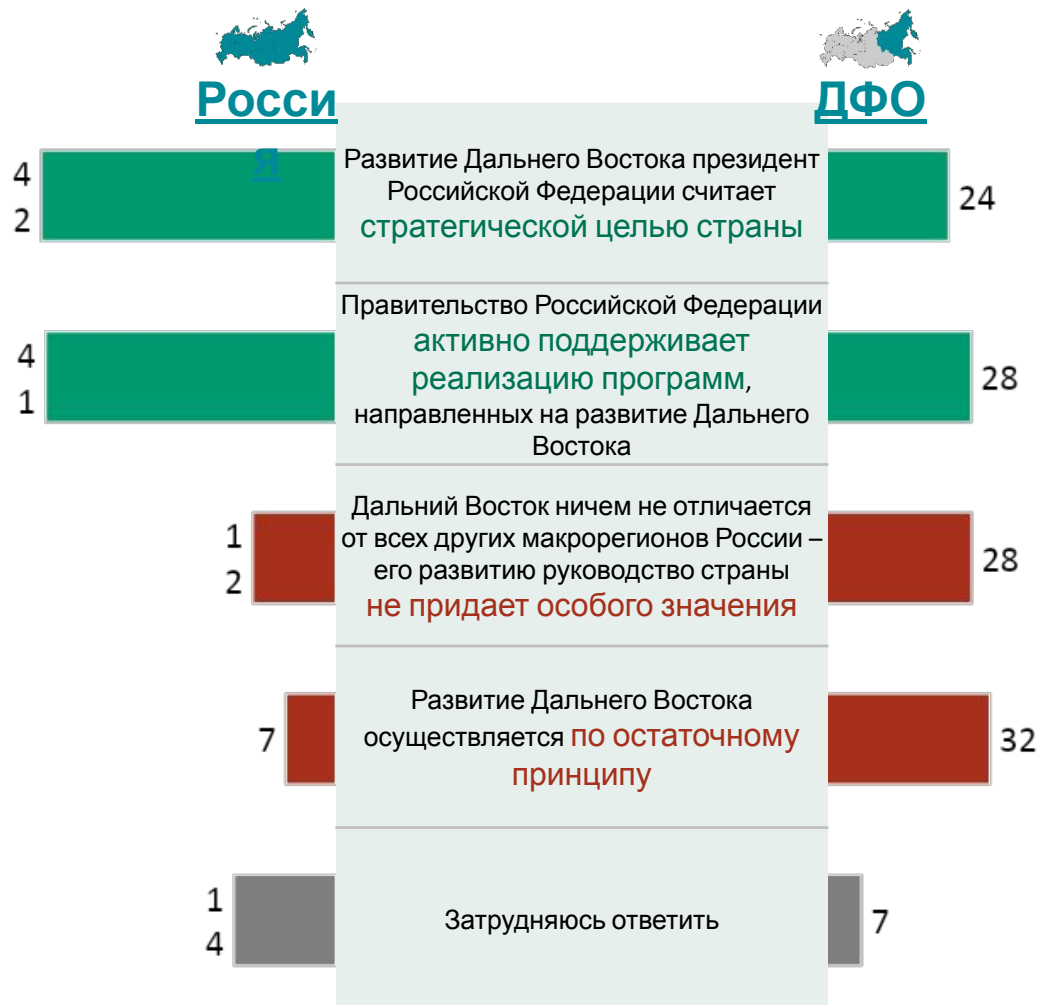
Росси я

ДФО

4 2

Развитие Дальнего Востока президент Российской Федерации считает стратегической целью страны

24

4 1

Правительство Российской Федерации активно поддерживает реализацию программ, направленных на развитие Дальнего Востока

28

1 2

Дальний Восток ничем не отличается от всех других макрорегионов России – его развитию руководство страны не придает особого значения

28

7

Развитие Дальнего Востока осуществляется по остаточному принципу

32

1 4

Затрудняюсь ответить

7